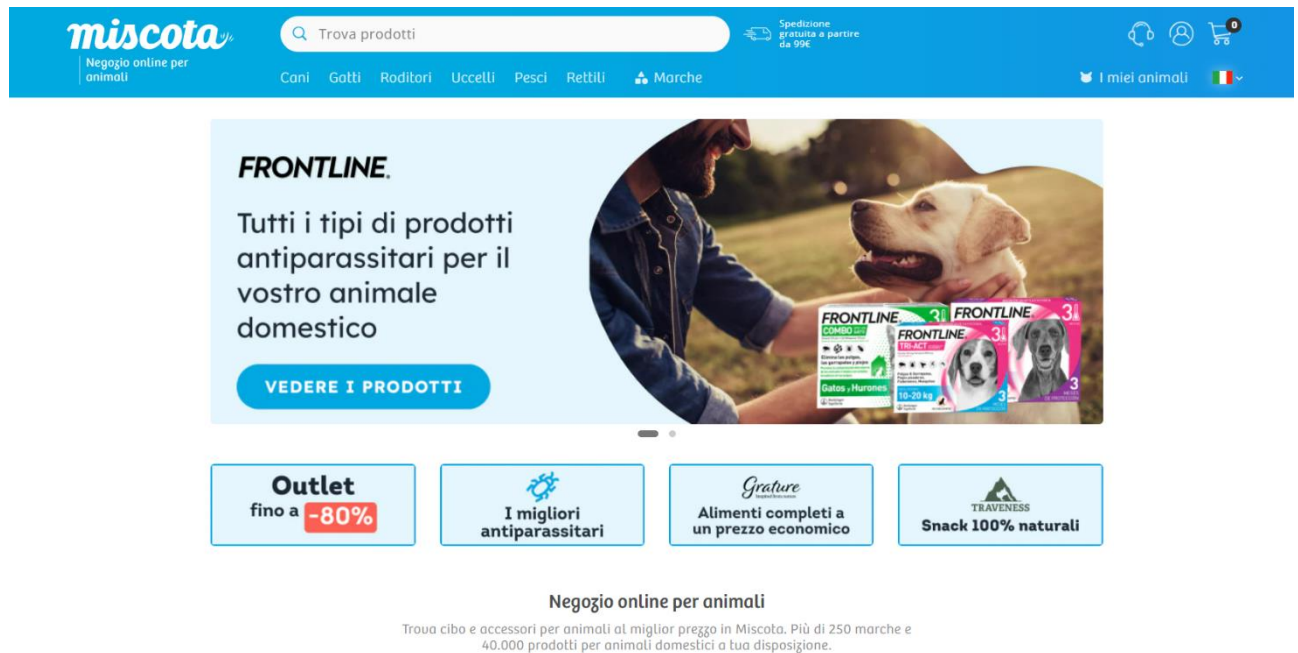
miscota
Negozio online per animali

Trova prodotti

Spedizione gratuita a partire da 99€

0

Cani Gatti Roditori Uccelli Pesci Rettili Marche

I miei animali

FRONTLINE.

Tutti i tipi di prodotti antiparassitari per il vostro animale domestico

VEDERE I PRODOTTI

FRONTLINE COMBO
Gatos y Hurones
FRONTLINE TRI-ACT
10-20 kg
3
FRONTLINE 3
3

Outlet
fino a -80%

I migliori antiparassitari

Grature
Alimenti completi a un prezzo economico

TRAVENESS
Snack 100% naturali

Negozio online per animali
Trova cibo e accessori per animali al miglior prezzo in Miscota. Più di 250 marche e 40.000 prodotti per animali domestici a tua disposizione.